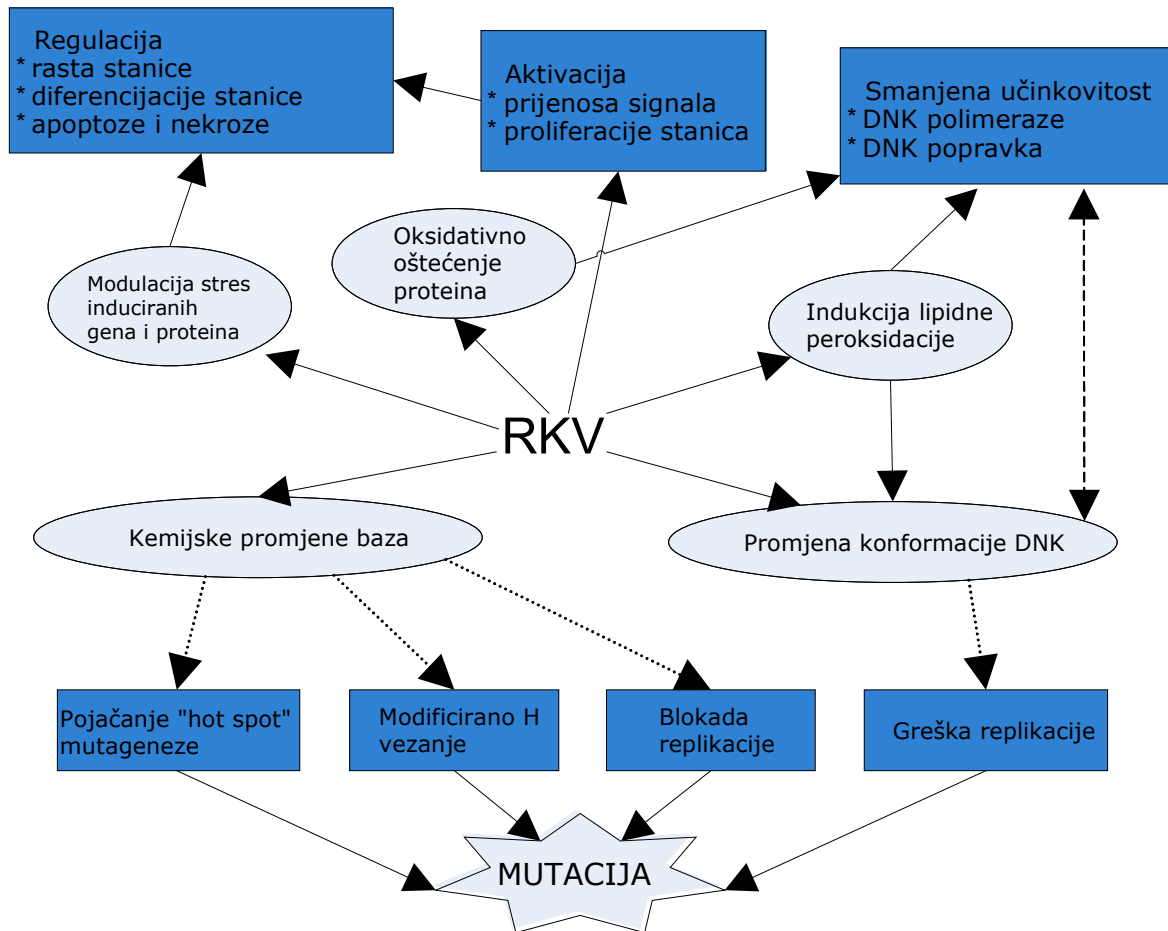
Regulacija
* rasta stanice
* diferencijacije stanice
* apoptoze i nekroze

Aktivacija
* prijenosa signala
* proliferacije stanica

Smanjena učinkovitost
* DNK polimeraze
* DNK popravka

Oksidativno oštećenje proteina

Modulacija stres induciranih gena i proteina

Indukcija lipidne peroksidacije

RKV

Kemijske promjene baza

Promjena konformacije DNK

Pojačanje "hot spot" mutageneze

Modificirano H vezanje

Blokada replikacije

Greška replikacije

MUTACIJA